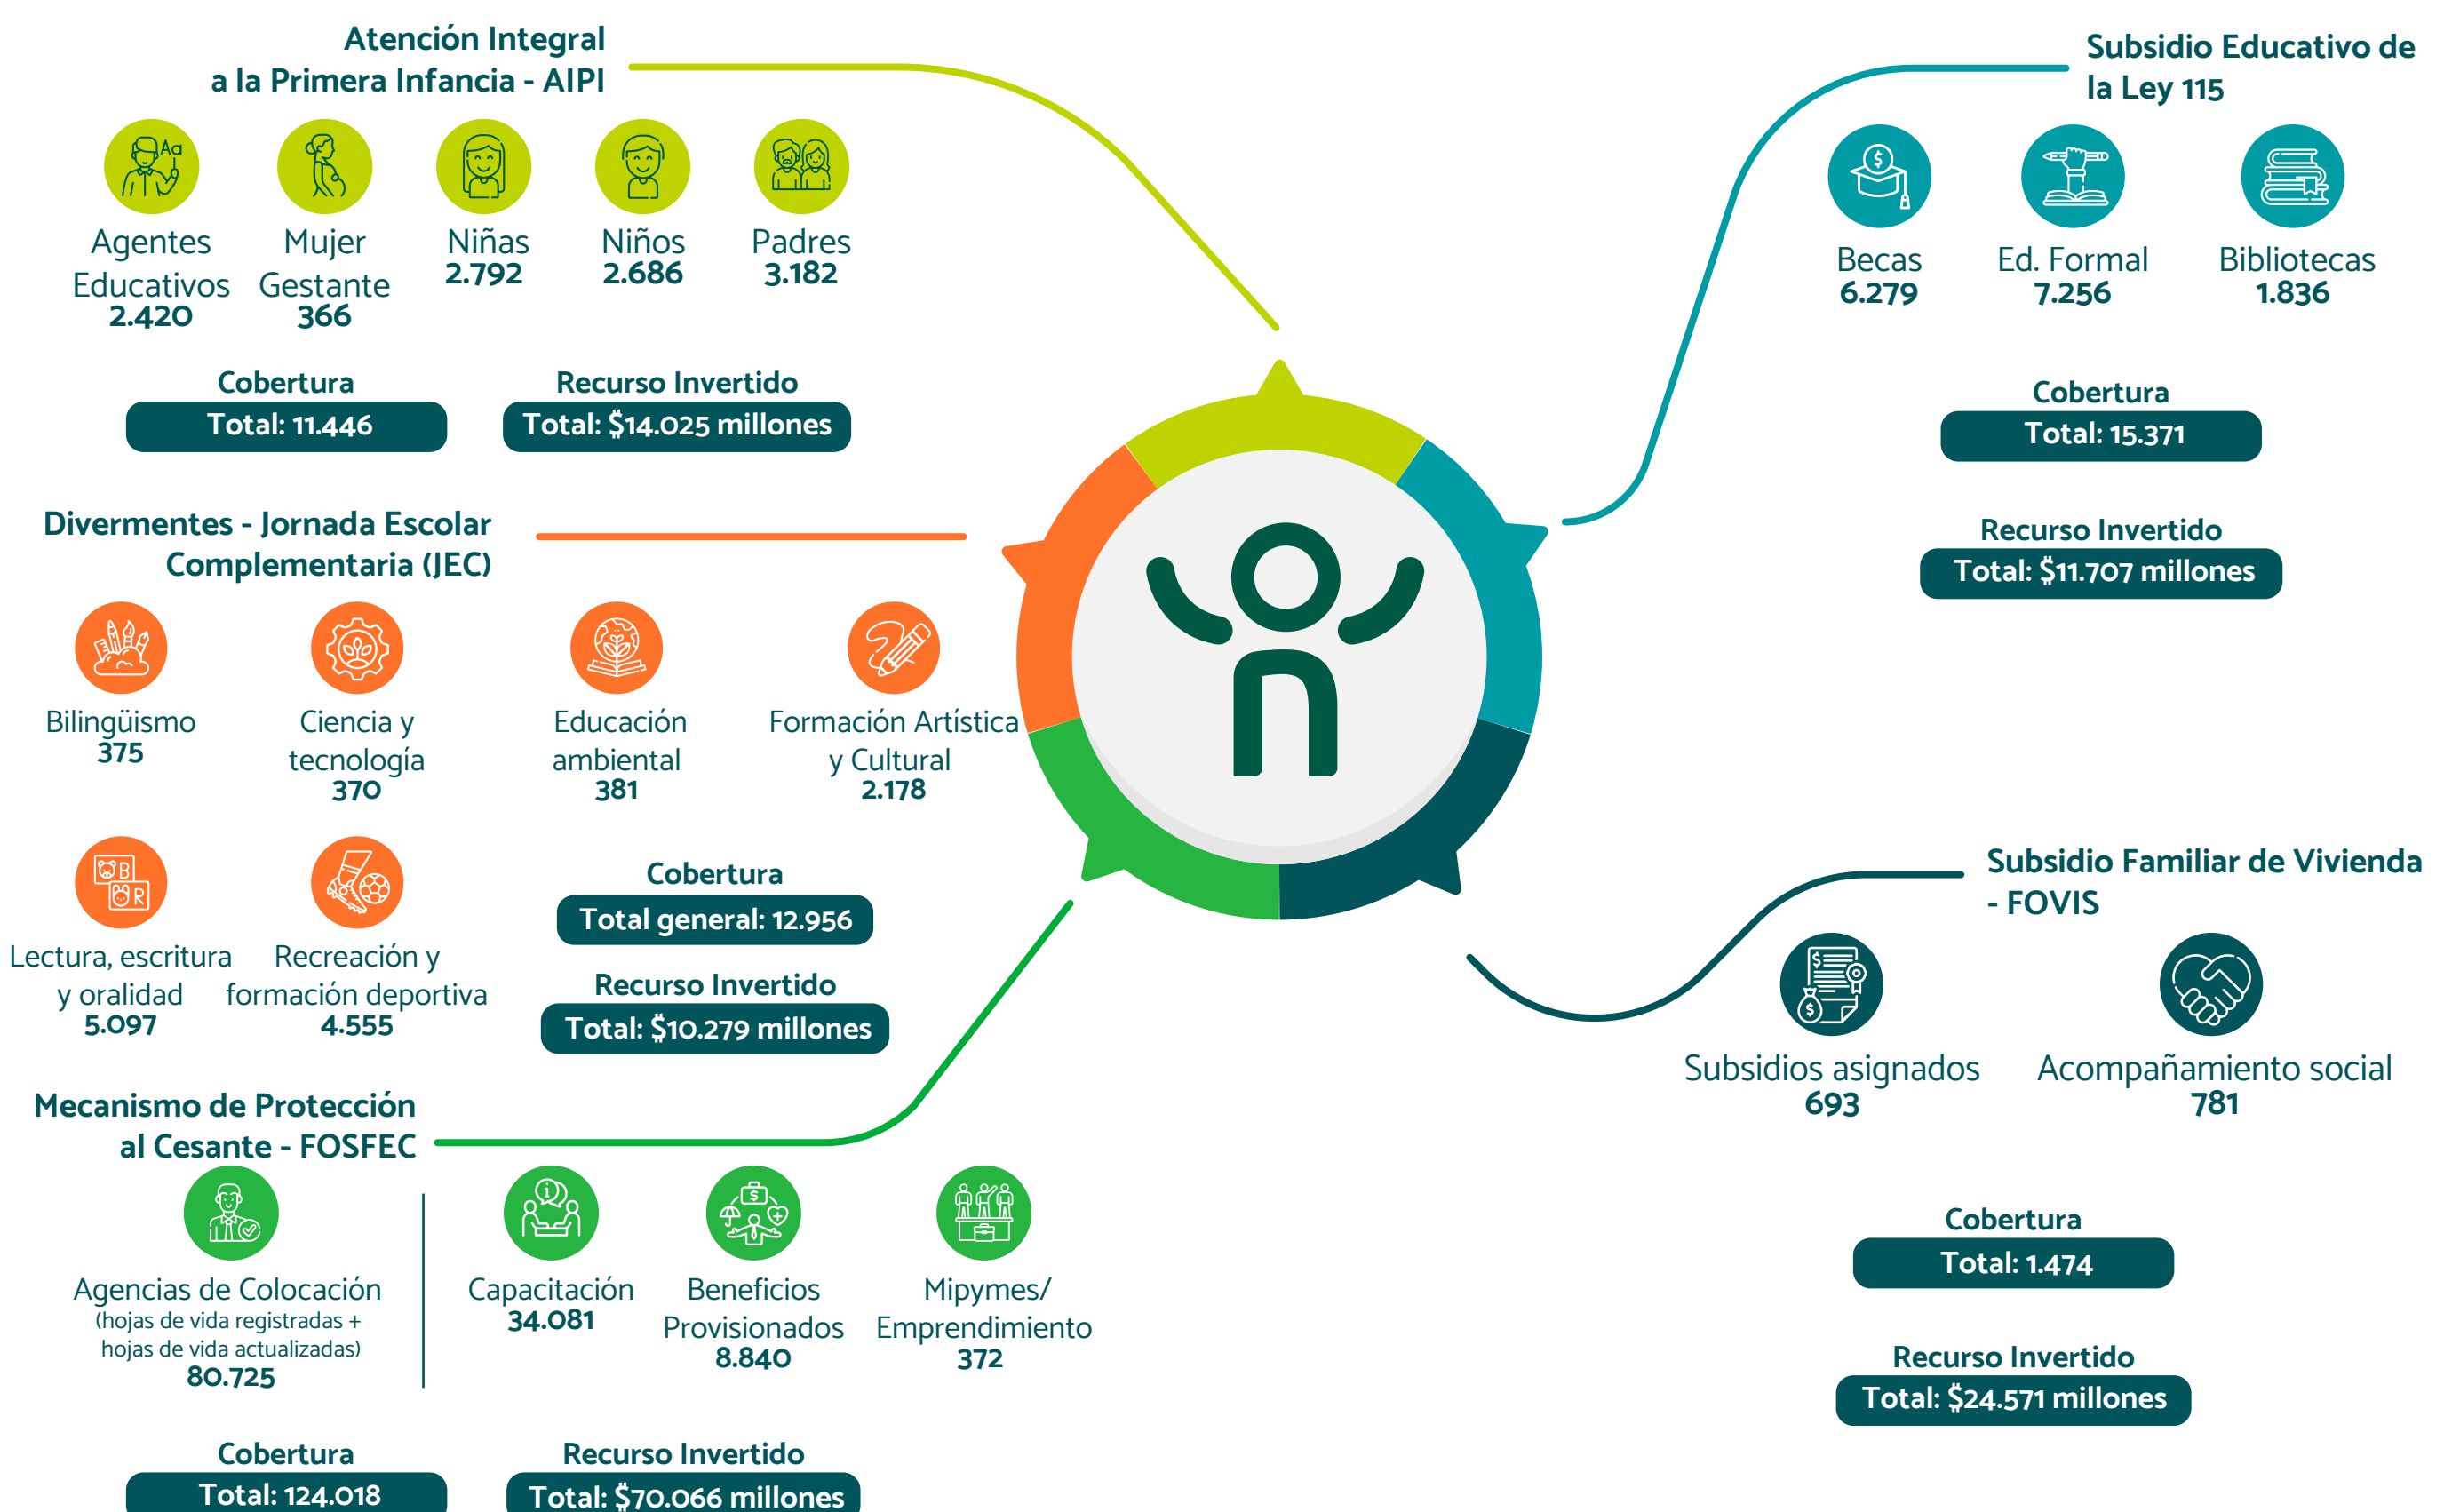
Atención Integral a la Primera Infancia - AIPI

Agentes Educativos 2.420

Mujer Gestante 366

Niñas 2.792

Niños 2.686

Padres 3.182

Cobertura
Total: 11.446

Recurso Invertido
Total: $14.025 millones

Divermentes - Jornada Escolar Complementaria (JEC)

Bilingüismo 375

Ciencia y tecnología 370

Educación ambiental 381

Formación Artística y Cultural 2.178

Lectura, escritura y oralidad 5.097

Recreación y formación deportiva 4.555

Cobertura
Total general: 12.956

Recurso Invertido
Total: $10.279 millones

Mecanismo de Protección al Cesante - FOSFEC

Agencias de Colocación (hojas de vida registradas + hojas de vida actualizadas) 80.725

Capacitación 34.081

Beneficios Provisionados 8.840

Mipymes/ Emprendimiento 372

Cobertura
Total: 124.018

Recurso Invertido
Total: $70.066 millones

Subsidio Educativo de la Ley 115

Becas 6.279

Ed. Formal 7.256

Bibliotecas 1.836

Cobertura
Total: 15.371

Recurso Invertido
Total: $11.707 millones

Subsidio Familiar de Vivienda - FOVIS

Subsidios asignados 693

Acompañamiento social 781

Cobertura
Total: 1.474

Recurso Invertido
Total: $24.571 millones